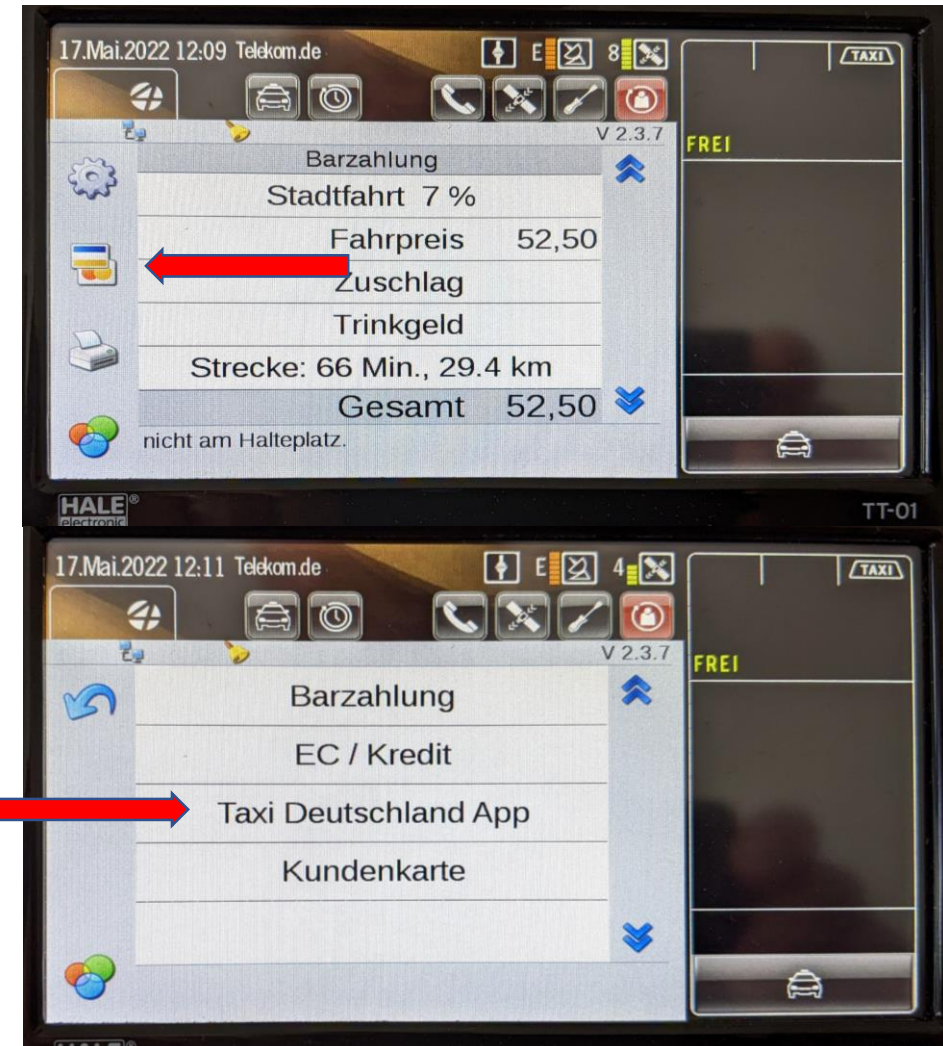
17.Mai.2022 12:09 Telekom.de

E 8

TAXI

V 2.3.7

FREI

Barzahlung

Stadtfahrt 7 %

Fahrpreis 52,50

Zuschlag

Trinkgeld

Strecke: 66 Min., 29.4 km

Gesamt 52,50

nicht am Halteplatz.

HALE® electronic

TT-01

17.Mai.2022 12:11 Telekom.de

E 4

TAXI

V 2.3.7

FREI

Barzahlung

EC / Kredit

Taxi Deutschland App

Kundenkarte